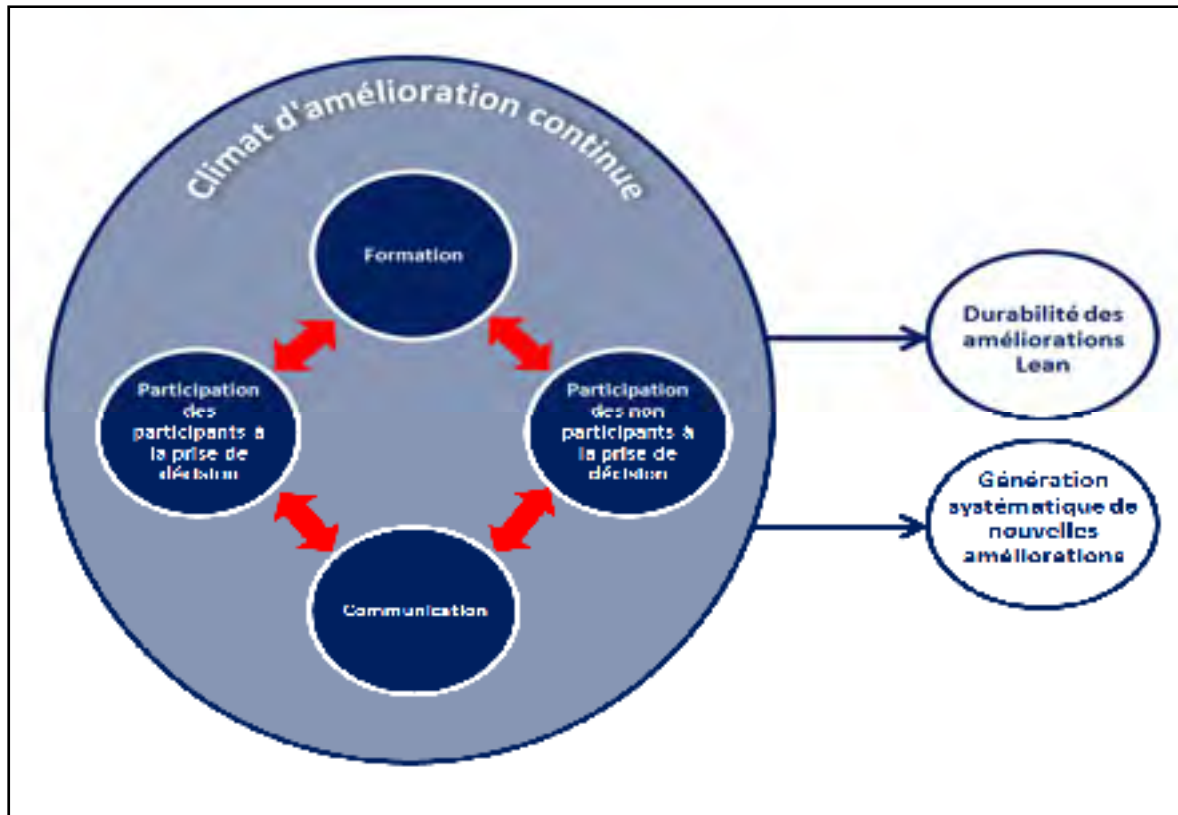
Climat d'amélioration continue

Formation

Participation des participants à la prise de décision

Participation des non participants à la prise de décision

Communication

Durabilité des améliorations Lean

Génération systématique de nouvelles améliorations